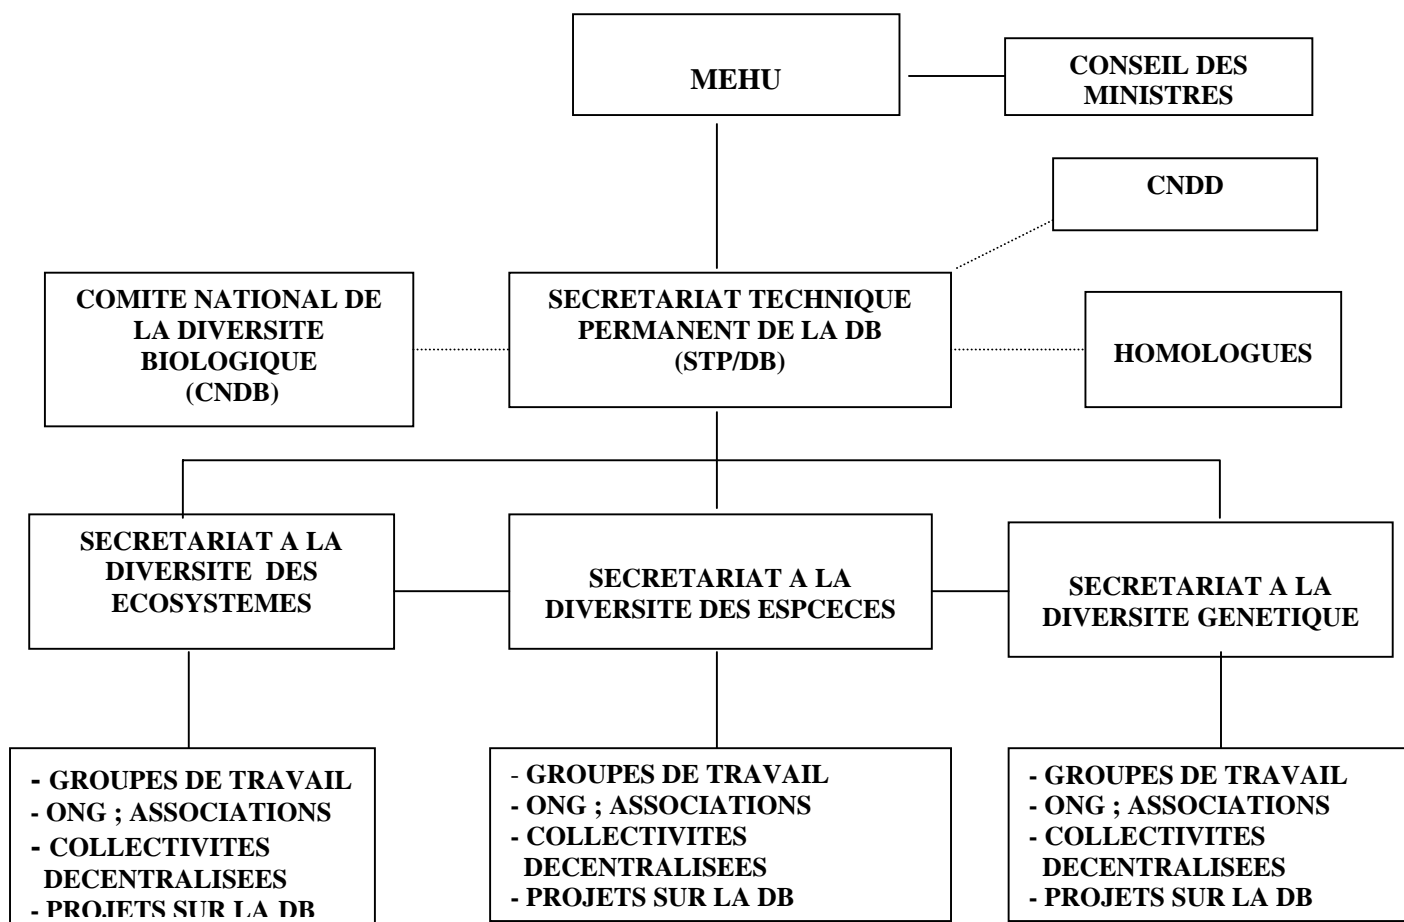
MEHU

CONSEIL DES MINISTRES

CNDD

COMITE NATIONAL DE LA DIVERSITE BIOLOGIQUE (CNDB)

SECRETARIAT TECHNIQUE PERMANENT DE LA DB (STP/DB)

HOMOLOGUES

SECRETARIAT A LA DIVERSITE DES ECOSYSTEMES

SECRETARIAT A LA DIVERSITE DES ESPCECES

SECRETARIAT A LA DIVERSITE GENETIQUE

- GROUPES DE TRAVAIL
- ONG ; ASSOCIATIONS
- COLLECTIVITES DECENTRALISEES
- PROJETS SUR LA DB

- GROUPES DE TRAVAIL
- ONG ; ASSOCIATIONS
- COLLECTIVITES DECENTRALISEES
- PROJETS SUR LA DB

- GROUPES DE TRAVAIL
- ONG ; ASSOCIATIONS
- COLLECTIVITES DECENTRALISEES
- PROJETS SUR LA DB